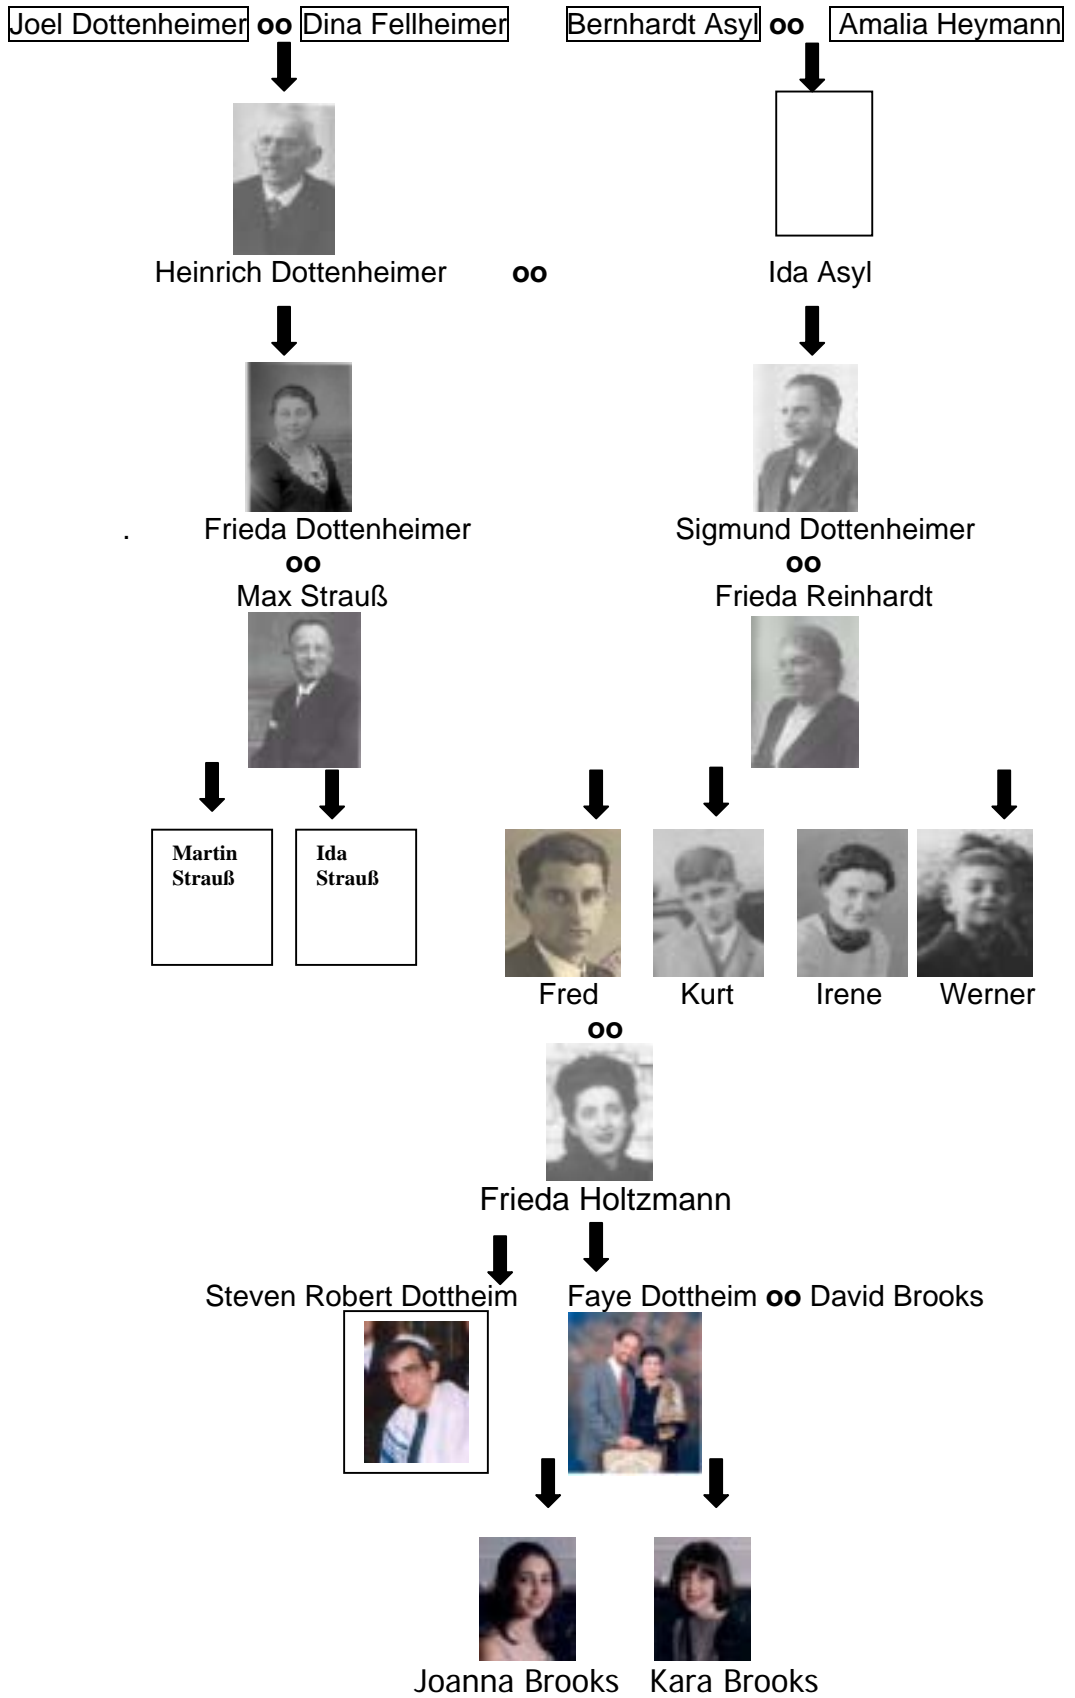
Joel Dottenheimer **oo** Dina Fellheimer

Bernhardt Asyl **oo** Amalia Heymann

Heinrich Dottenheimer **oo** Ida Asyl

. Frieda Dottenheimer
**oo**
Max Strauß

Sigmund Dottenheimer
**oo**
Frieda Reinhardt

Martin Strauß

Ida Strauß

Fred

Kurt

Irene

Werner

**oo**

Frieda Holtzmann

Steven Robert Dottheim

Faye Dottheim **oo** David Brooks

Joanna Brooks

Kara Brooks